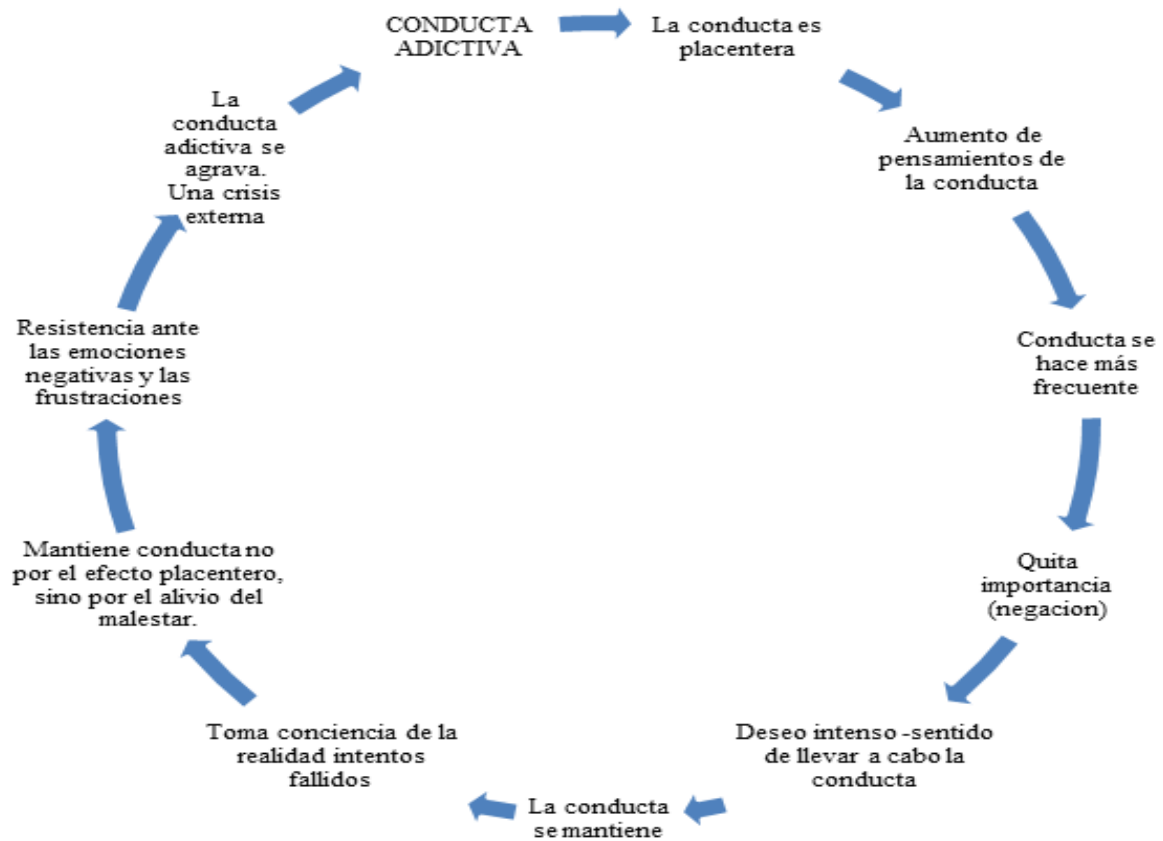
CONDUCTA ADICTIVA

La conducta es placentera

Aumento de pensamientos de la conducta

Conducta se hace más frecuente

Quita importancia (negacion)

Deseo intenso -sentido de llevar a cabo la conducta

La conducta se mantiene

Toma conciencia de la realidad intentos fallidos

Mantiene conducta no por el efecto placentero, sino por el alivio del malestar.

Resistencia ante las emociones negativas y las frustraciones

La conducta adictiva se agrava. Una crisis externa